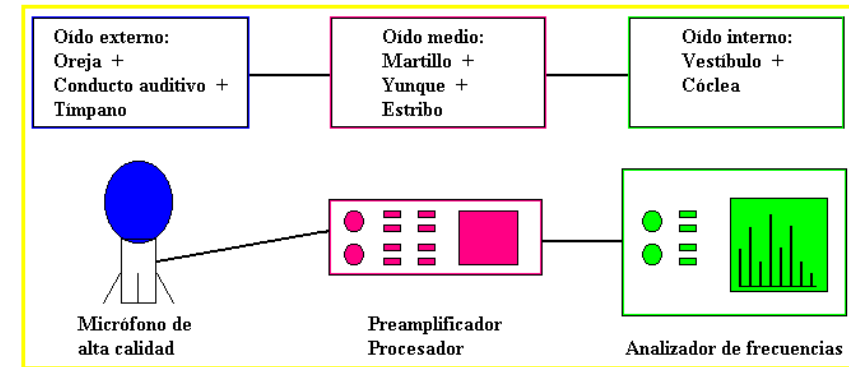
Oído externo:
Oreja +
Conducto auditivo +
Tímpano

Oído medio:
Martillo +
Yunque +
Estribo

Oído interno:
Vestíbulo +
Cóclea

Micrófono de alta calidad

Preamplificador
Procesador

Analizador de frecuencias